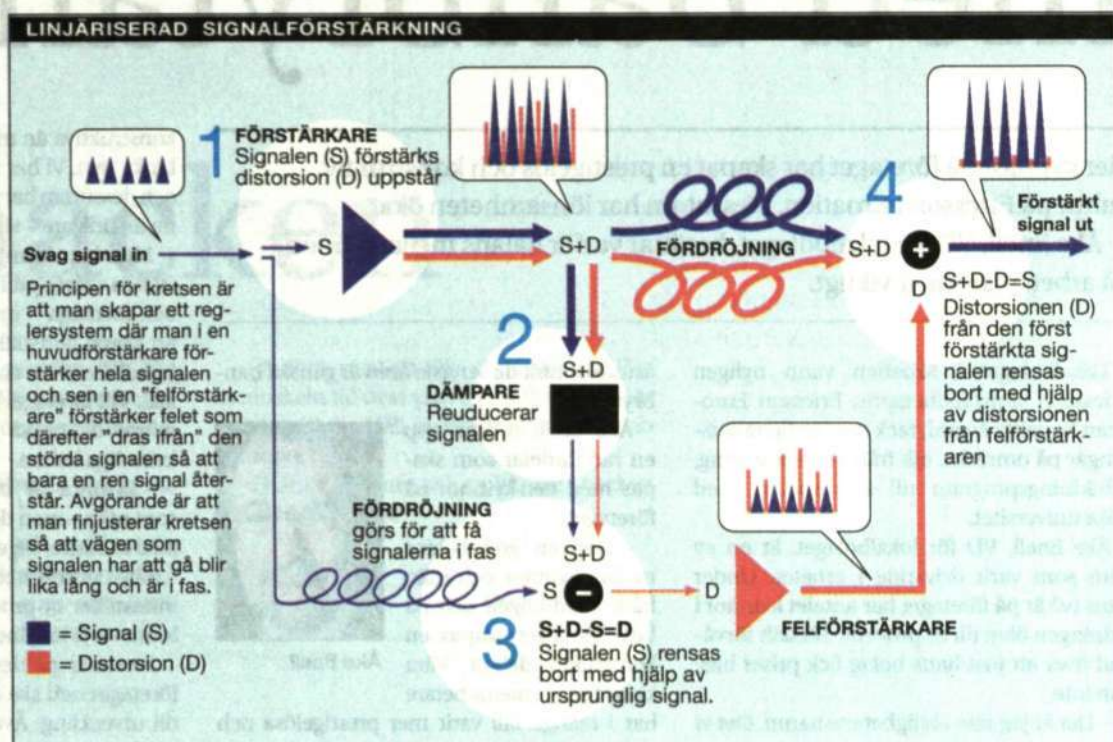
LINJÄRISERAD SIGNALFÖRSTÄRKNING

Svag signal in

Principen för kretsen är att man skapar ett reglersystem där man i en huvudförstärkare förstärker hela signalen och sen i en "felförstärkare" förstärker felet som därefter "dras ifrån" den störda signalen så att bara en ren signal återstår. Avgörande är att man finjusterar kretsen så att vägen som signalen har att gå blir lika lång och är i fas.

= Signal (S)

= Distorsion (D)

1 FÖRSTÄRKARE
Signalen (S) förstärks distorsion (D) uppstår

S

S+D

FÖRDRÖJNING

2 S+D
DÄMPARE
Reducerar signalen

FÖRDRÖJNING
görs för att få signalerna i fas

S+D

S

D

3 S+D-S=D
Signalen (S) rensas bort med hjälp av ursprunglig signal.

FELFÖRSTÄRKARE

4 S+D

D

Förstärkt signal ut

S+D-D=S
Distorsionen (D) från den först förstärkta signalen rensas bort med hjälp av distorsionen från felförstärkaren